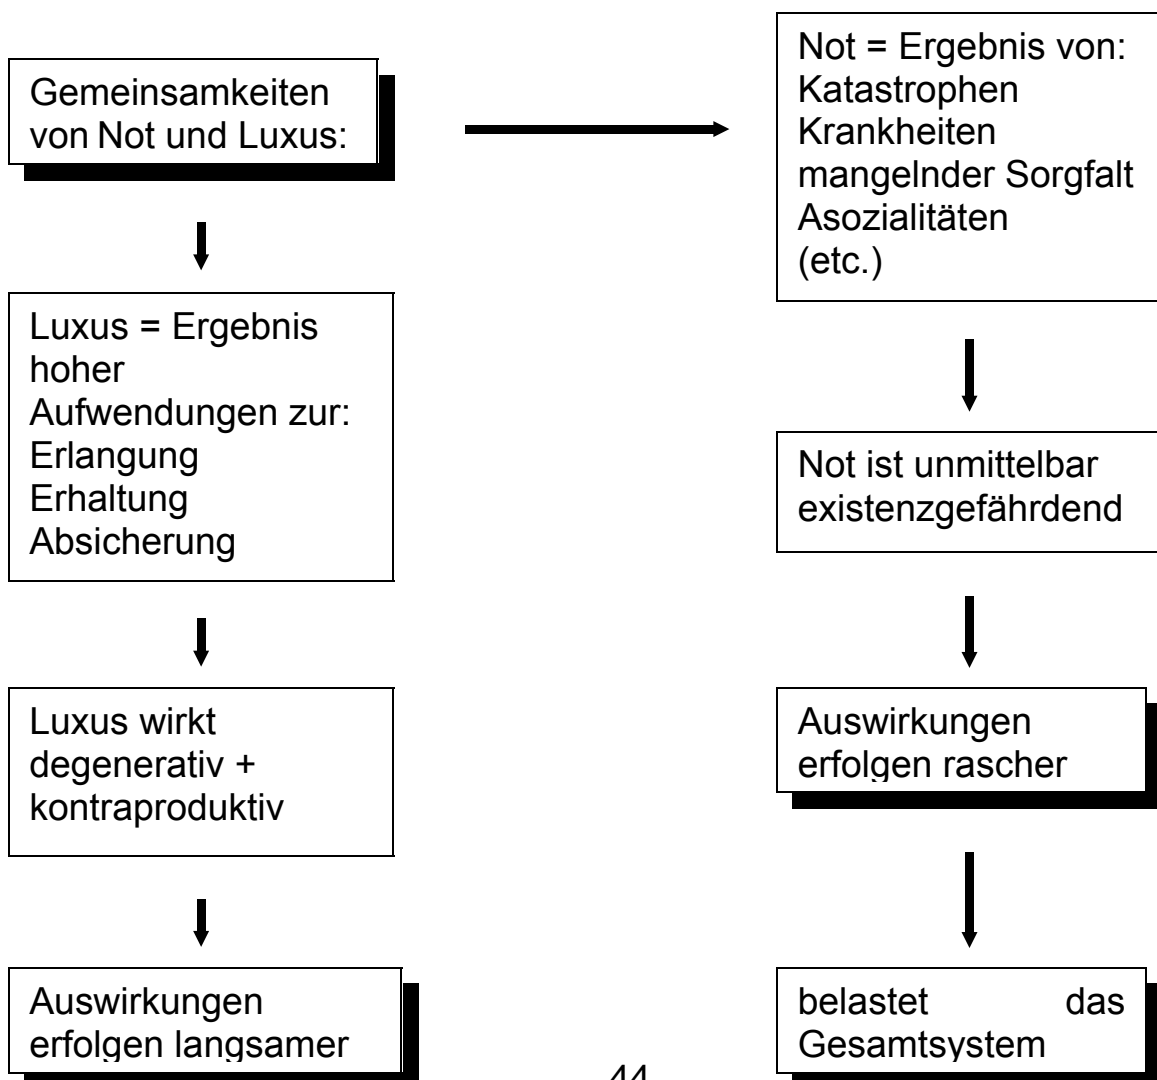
Gemeinsamkeiten von Not und Luxus:

Luxus = Ergebnis hoher Aufwendungen zur:
Erlangung
Erhaltung
Absicherung

Luxus wirkt degenerativ + kontraproduktiv

Auswirkungen erfolgen langsamer

Not = Ergebnis von:
Katastrophen
Krankheiten
mangelnder Sorgfalt
Asozialitäten
(etc.)

Not ist unmittelbar existenzgefährdend

Auswirkungen erfolgen rascher

belastet das Gesamtsystem

44